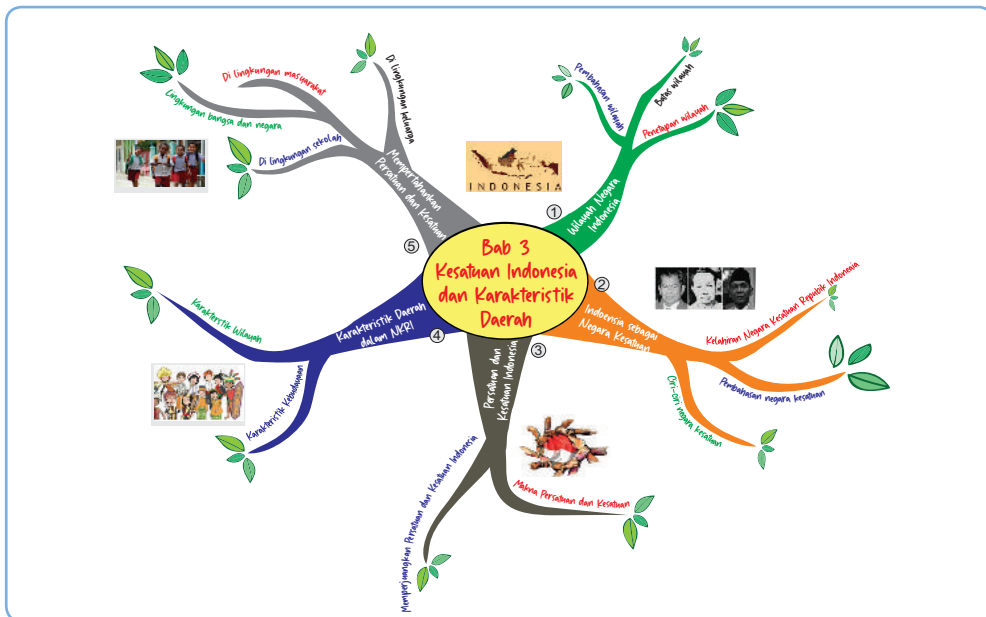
Bab 3
Kesatuan Indonesia dan Karakteristik Daerah

1
Wilayah Negara Indonesia
Pembahasan wilayah
Batas wilayah
Penetapan wilayah

INDONESIA

2
Indonesia sebagai Negara Kesatuan
Kelahiran Negara Kesatuan Republik Indonesia
Pembahasan negara kesatuan
Ciri-ciri negara kesatuan

3
Persatuan dan Kesatuan Indonesia
Makna Persatuan dan Kesatuan
Memperjuangkan Persatuan dan Kesatuan Indonesia

4
Karakteristik Daerah dalam NKRI
Karakteristik Wilayah
Karakteristik Kebudayaan

5
Mempertahankan Persatuan dan Kesatuan
Di lingkungan keluarga
Di lingkungan masyarakat
Lingkungan bangsa dan negara
Di lingkungan sekolah